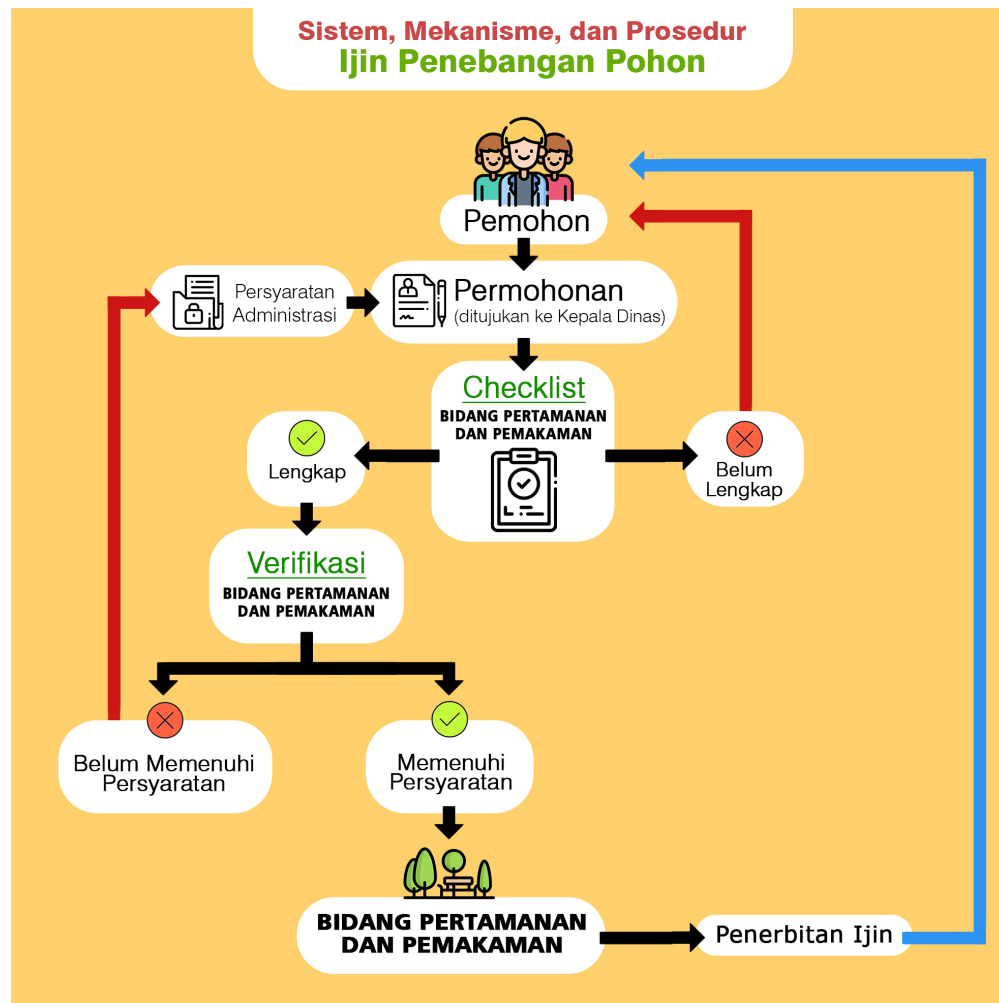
Sistem, Mekanisme, dan Prosedur
Ijin Penebangan Pohon

Pemohon

Persyaratan Administrasi

Permohonan
(ditujukan ke Kepala Dinas)

Checklist
BIDANG PERTAMANAN DAN PEMAKAMAN

Lengkap

Belum Lengkap

Verifikasi
BIDANG PERTAMANAN DAN PEMAKAMAN

Belum Memenuhi Persyaratan

Memenuhi Persyaratan

BIDANG PERTAMANAN DAN PEMAKAMAN

Penerbitan Ijin